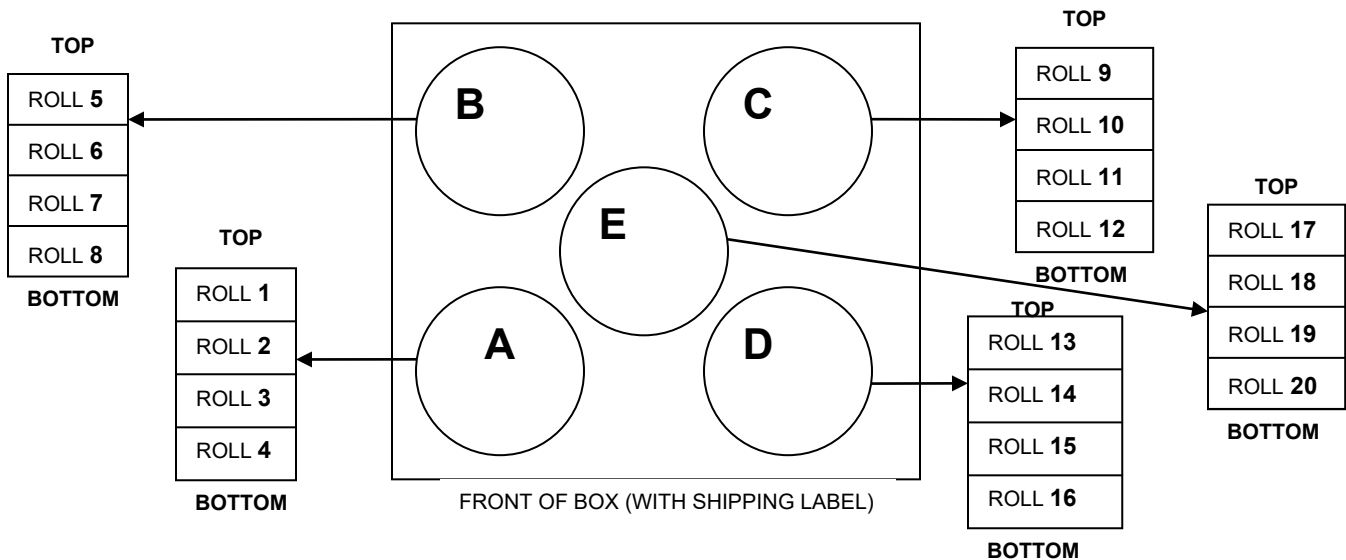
TOP

| ROLL **5** |
|---|
| ROLL **6** |
| ROLL **7** |
| ROLL **8** |

BOTTOM

TOP

| ROLL **1** |
|---|
| ROLL **2** |
| ROLL **3** |
| ROLL **4** |

BOTTOM

B

C

E

A

D

FRONT OF BOX (WITH SHIPPING LABEL)

TOP

| ROLL **9** |
|---|
| ROLL **10** |
| ROLL **11** |
| ROLL **12** |

BOTTOM

TOP

| ROLL **13** |
|---|
| ROLL **14** |
| ROLL **15** |
| ROLL **16** |

BOTTOM

TOP

| ROLL **17** |
|---|
| ROLL **18** |
| ROLL **19** |
| ROLL **20** |

BOTTOM